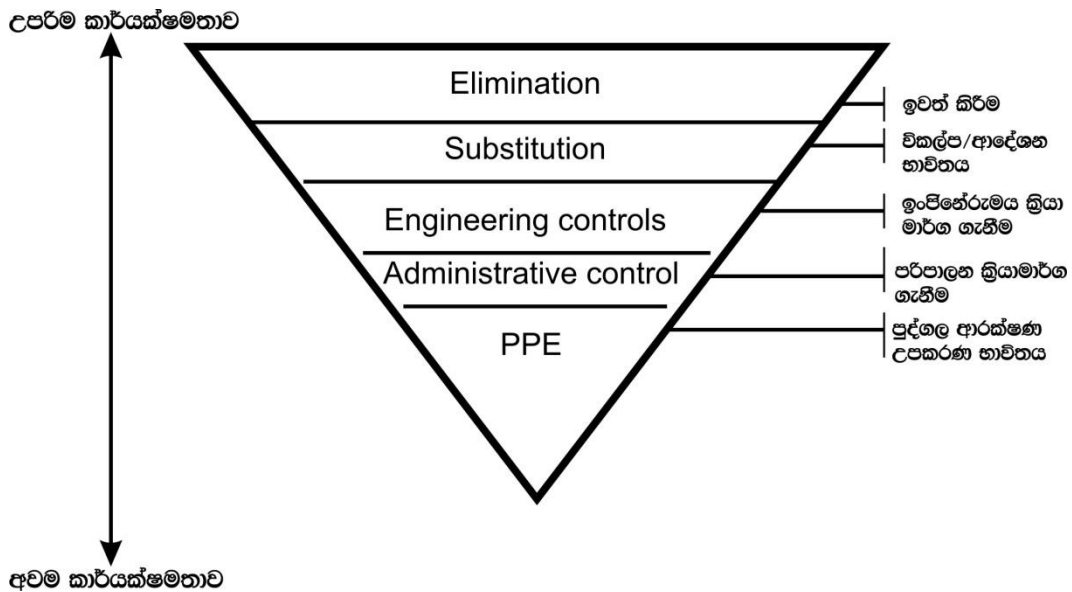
උපරිම කාර්යක්ෂමතාව

Elimination

Substitution

Engineering controls

Administrative control

PPE

ඉවත් කිරීම

විකල්ප/ආදේශන භාවිතය

ඉංජිනේරුමය ක්‍රියා මාර්ග ගැනීම

පරිපාලන ක්‍රියාමාර්ග ගැනීම

පුද්ගල ආරක්ෂණ උපකරණ භාවිතය

අවම කාර්යක්ෂමතාව